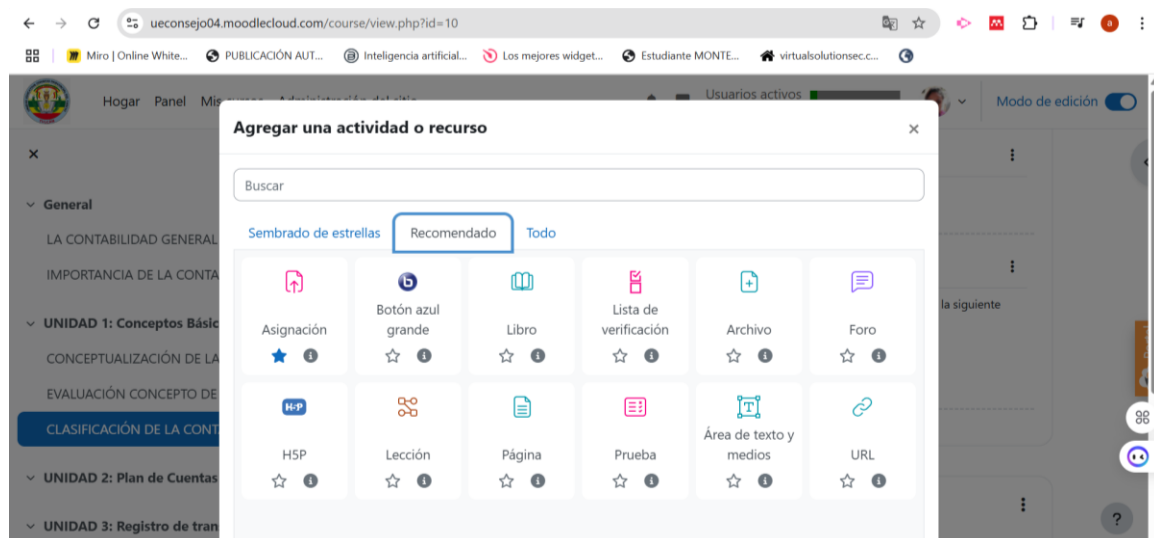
ueconsejo04.moodlecloud.com/course/view.php?id=10

Miro | Online White... PUBLICACIÓN AUT... Inteligencia artificial... Los mejores widget... Estudiante MONTE... virtualsolutionsec.c...

Hogar Panel Mis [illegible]

Usuarios activos

Modo de edición

×

General

LA CONTABILIDAD GENERAL

IMPORTANCIA DE LA CONTA

UNIDAD 1: Conceptos Básic

CONCEPTUALIZACIÓN DE LA

EVALUACIÓN CONCEPTO DE

CLASIFICACIÓN DE LA CONT

UNIDAD 2: Plan de Cuentas

UNIDAD 3: Registro de tran

la siguiente

Agregar una actividad o recurso

×

Buscar

Sembrado de estrellas Recomendado Todo

| Asignación | Botón azul grande | Libro | Lista de verificación | Archivo | Foro |
|---|---|---|---|---|---|
| H5P | Lección | Página | Prueba | Área de texto y medios | URL |

?